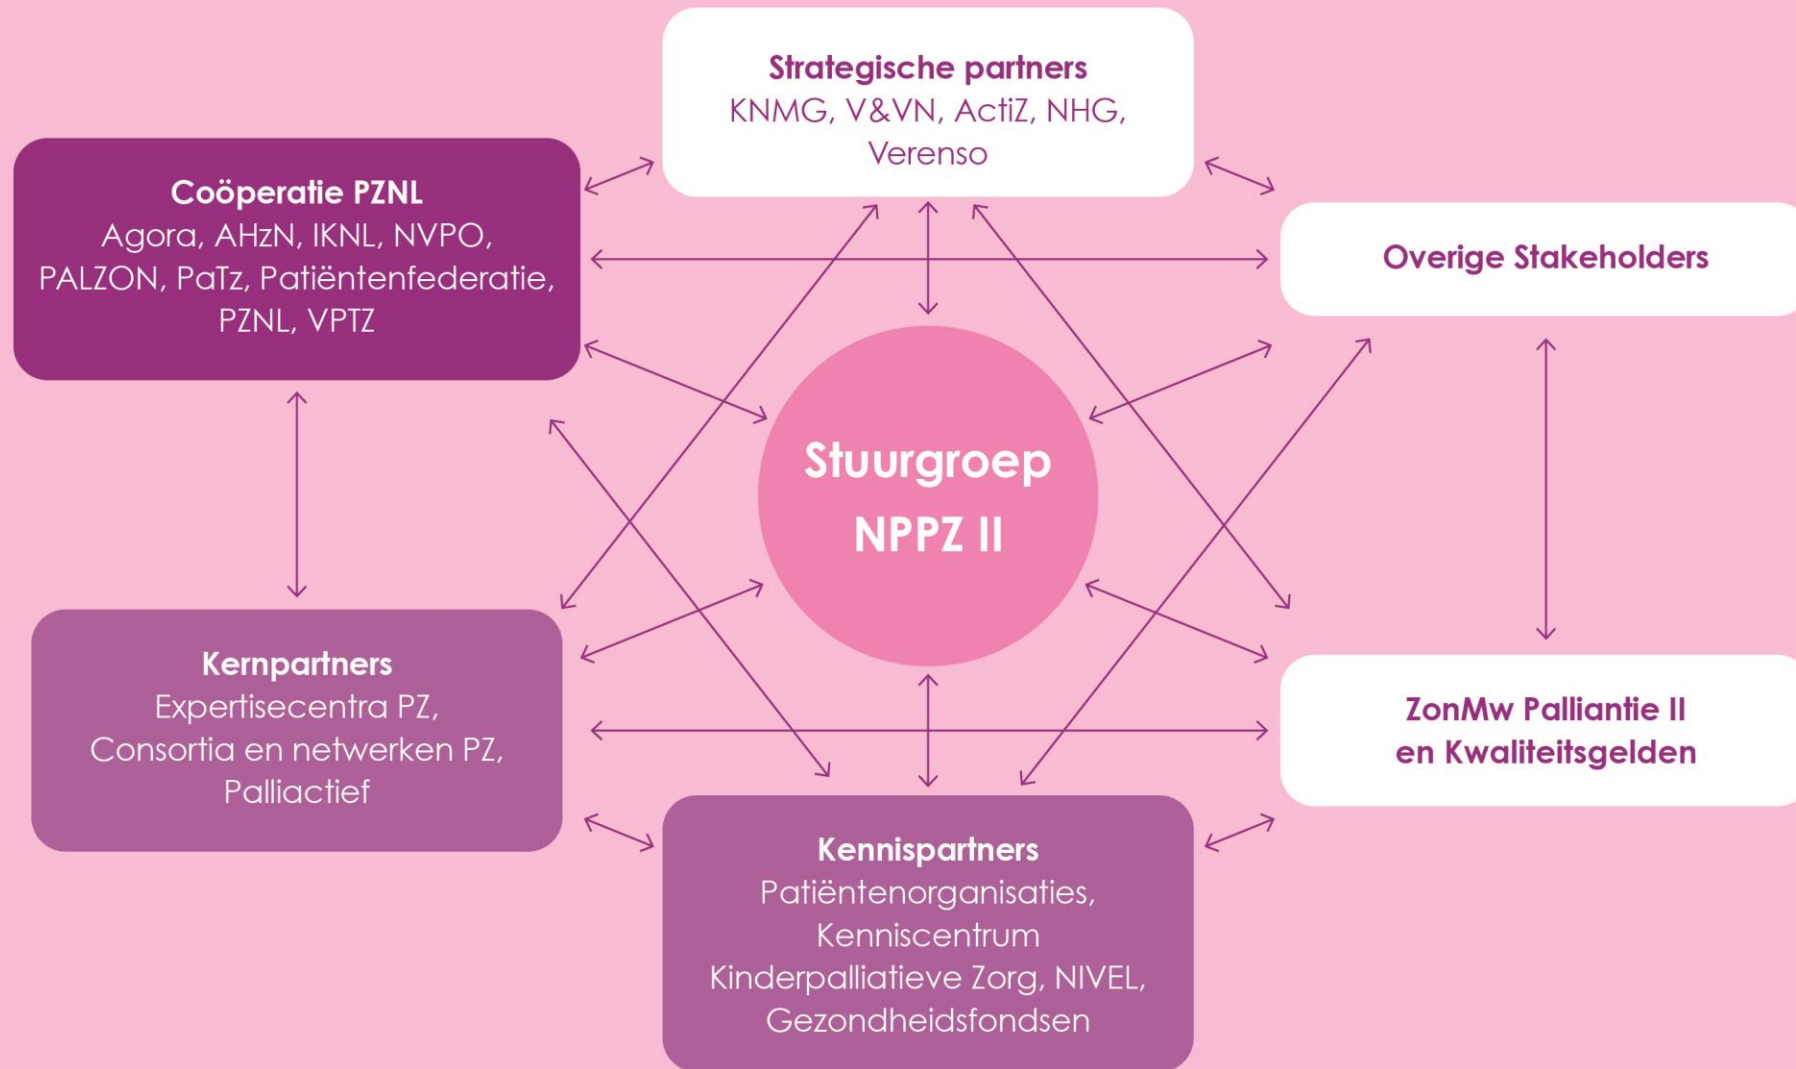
Strategische partners
KNMG, V&VN, ActiZ, NHG, Verenso

Coöperatie PZNL
Agora, AHzN, IKNL, NVPO, PALZON, PaTz, Patiëntenfederatie, PZNL, VPTZ

Overige Stakeholders

Stuurgroep NPPZ II

Kernpartners
Expertisecentra PZ, Consortia en netwerken PZ, Palliactief

ZonMw Palliantie II en Kwaliteitsgelden

Kennispartners
Patiëntenorganisaties, Kenniscentrum Kinderpalliatieve Zorg, NIVEL, Gezondheidsfondsen